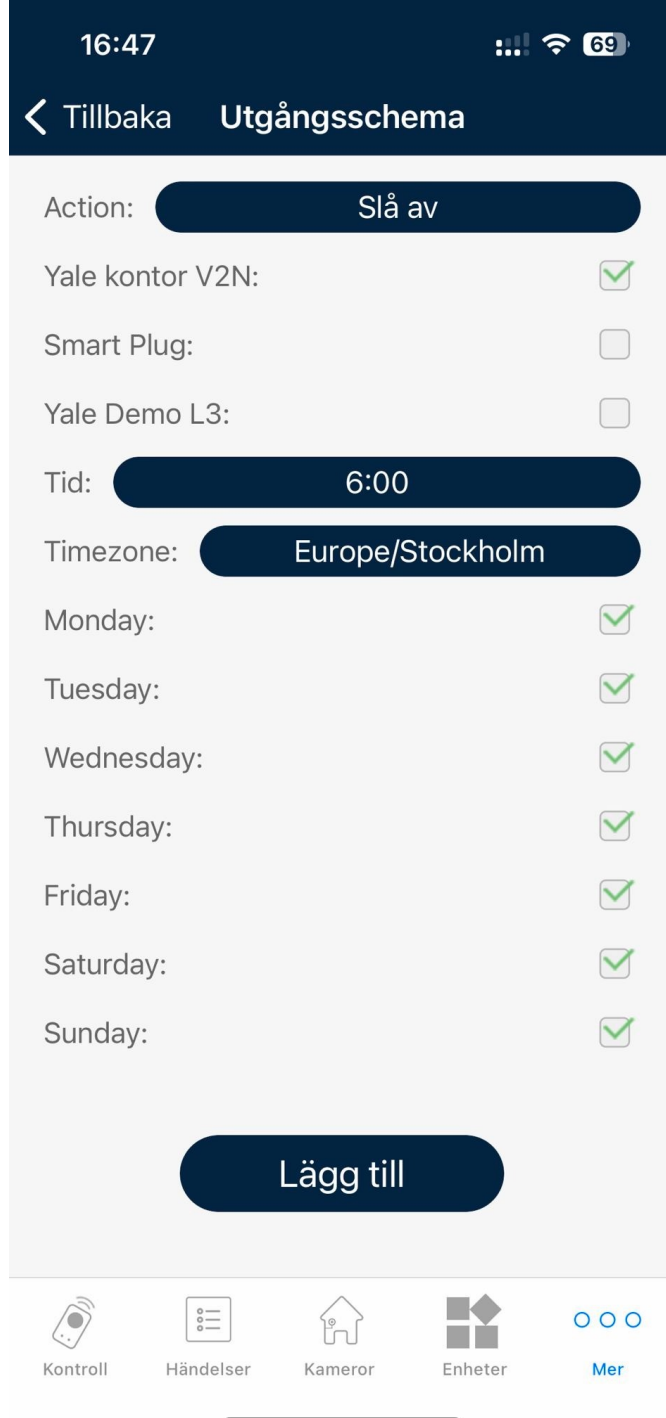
16:47

69

Tillbaka Utgångsschema

Action: Slå av

Yale kontor V2N:

Smart Plug:

Yale Demo L3:

Tid: 6:00

Timezone: Europe/Stockholm

Monday:

Tuesday:

Wednesday:

Thursday:

Friday:

Saturday:

Sunday:

Lägg till

Kontroll Händelser Kameror Enheter Mer